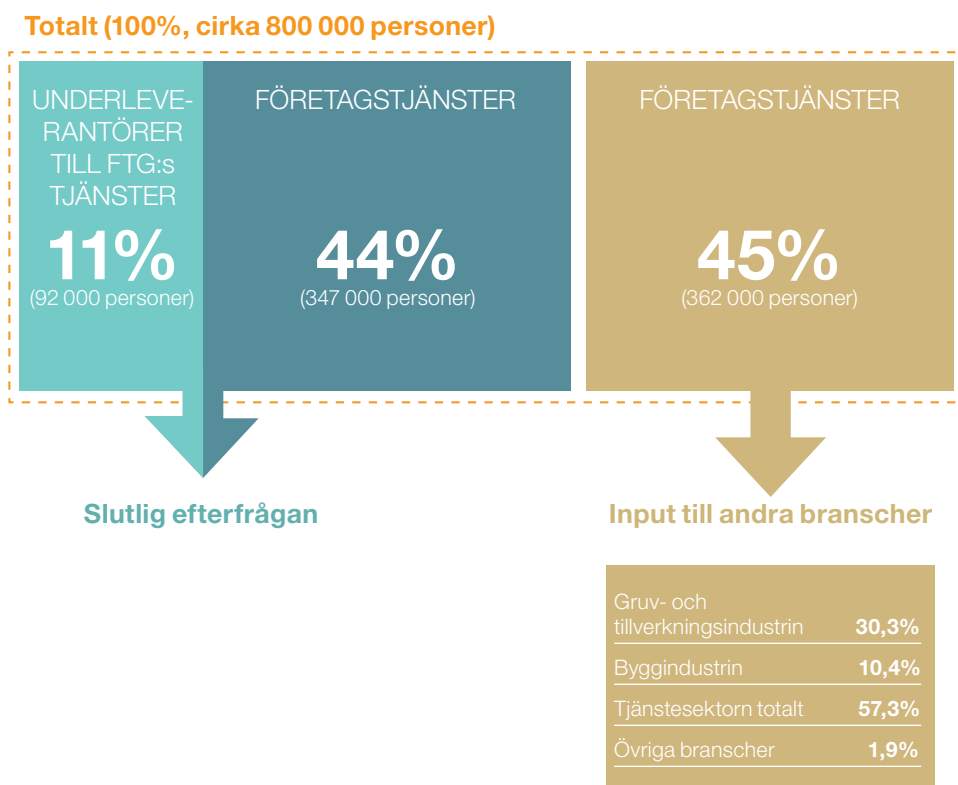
Totalt (100%, cirka 800 000 personer)

UNDERLEVERANTÖRER TILL FTG:s TJÄNSTER
11%
(92 000 personer)

FÖRETAGSTJÄNSTER
44%
(347 000 personer)

FÖRETAGSTJÄNSTER
45%
(362 000 personer)

Slutlig efterfrågan

Input till andra branscher

| | |
|---|---|
| Gruv- och tillverkningsindustrin | 30,3% |
| Byggindustrin | 10,4% |
| Tjänstesektorn totalt | 57,3% |
| Övriga branscher | 1,9% |